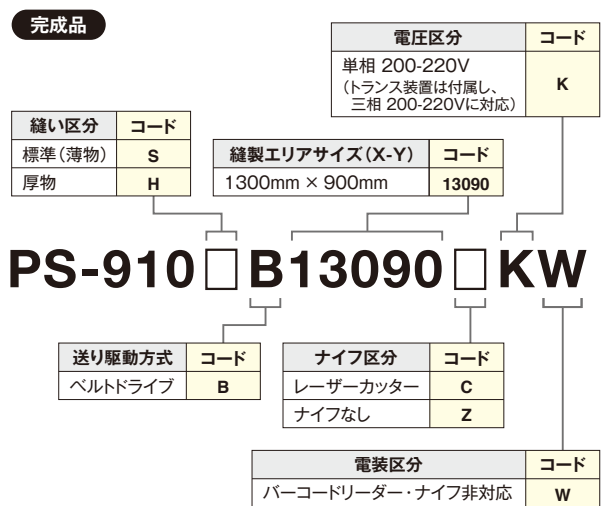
完成品

| 電圧区分 | コード |
|---|---|
| 単相 200-220V (トランス装置は付属し、三相 200-220Vに対応) | K |

| 縫い区分 | コード |
|---|---|
| 標準(薄物) | S |
| 厚物 | H |

| 縫製エリアサイズ(X-Y) | コード |
|---|---|
| 1300mm × 900mm | 13090 |

PS-910□B13090□KW

| 送り駆動方式 | コード |
|---|---|
| ベルトドライブ | B |

| ナイフ区分 | コード |
|---|---|
| レーザーカッター | C |
| ナイフなし | Z |

| 電装区分 | コード |
|---|---|
| バーコードリーダー・ナイフ非対応 | W |